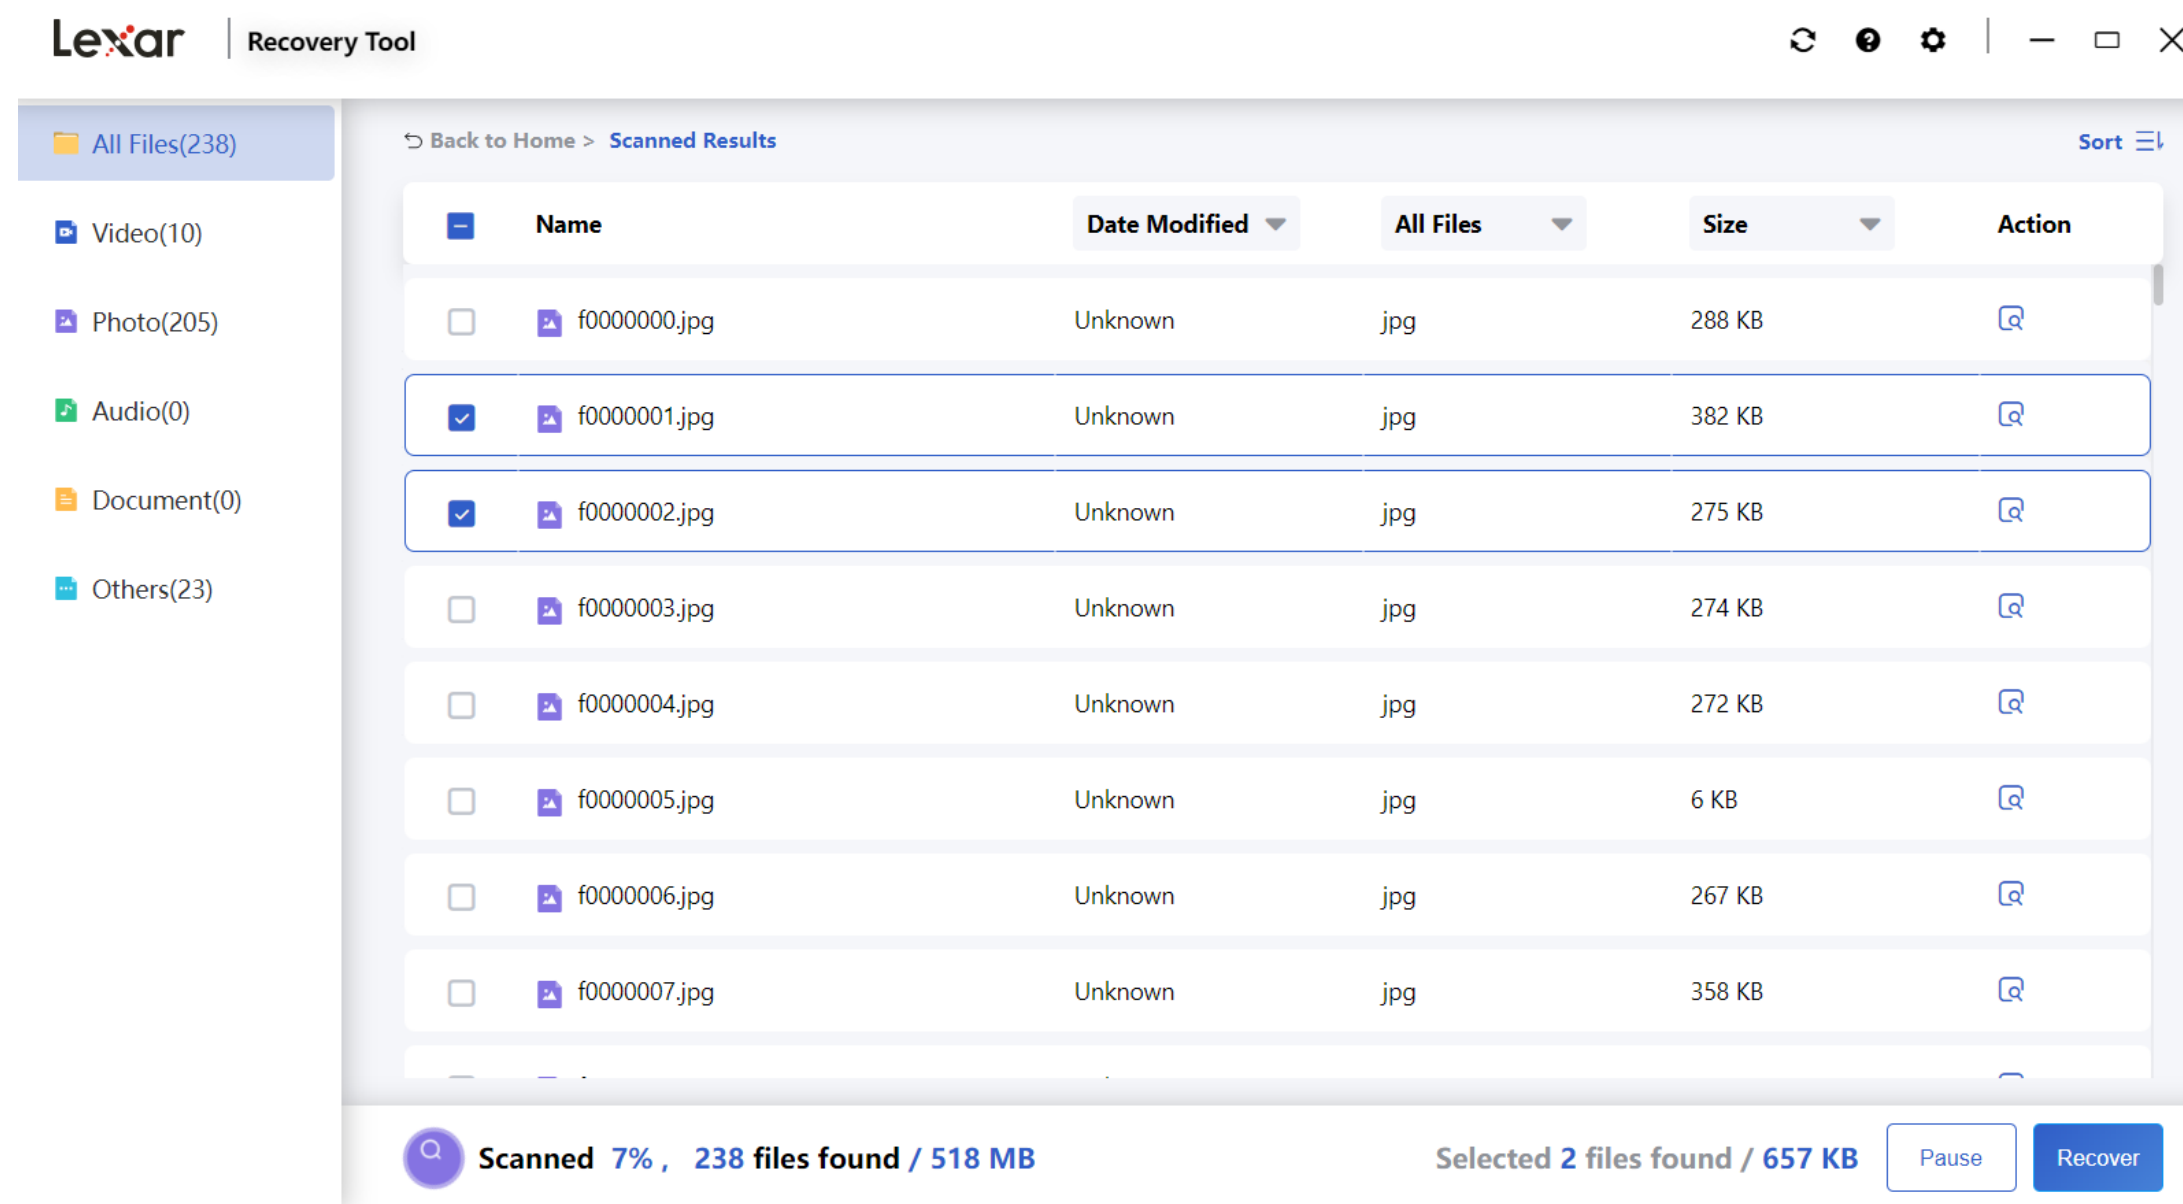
Lexar | Recovery Tool

All Files(238)
Video(10)
Photo(205)
Audio(0)
Document(0)
Others(23)

Back to Home > Scanned Results

Sort

| | Name | Date Modified | All Files | Size | Action |
|---|---|---|---|---|---|
| | f0000000.jpg | Unknown | jpg | 288 KB | |
| | f0000001.jpg | Unknown | jpg | 382 KB | |
| | f0000002.jpg | Unknown | jpg | 275 KB | |
| | f0000003.jpg | Unknown | jpg | 274 KB | |
| | f0000004.jpg | Unknown | jpg | 272 KB | |
| | f0000005.jpg | Unknown | jpg | 6 KB | |
| | f0000006.jpg | Unknown | jpg | 267 KB | |
| | f0000007.jpg | Unknown | jpg | 358 KB | |

Scanned 7%, 238 files found / 518 MB

Selected 2 files found / 657 KB

Pause

Recover